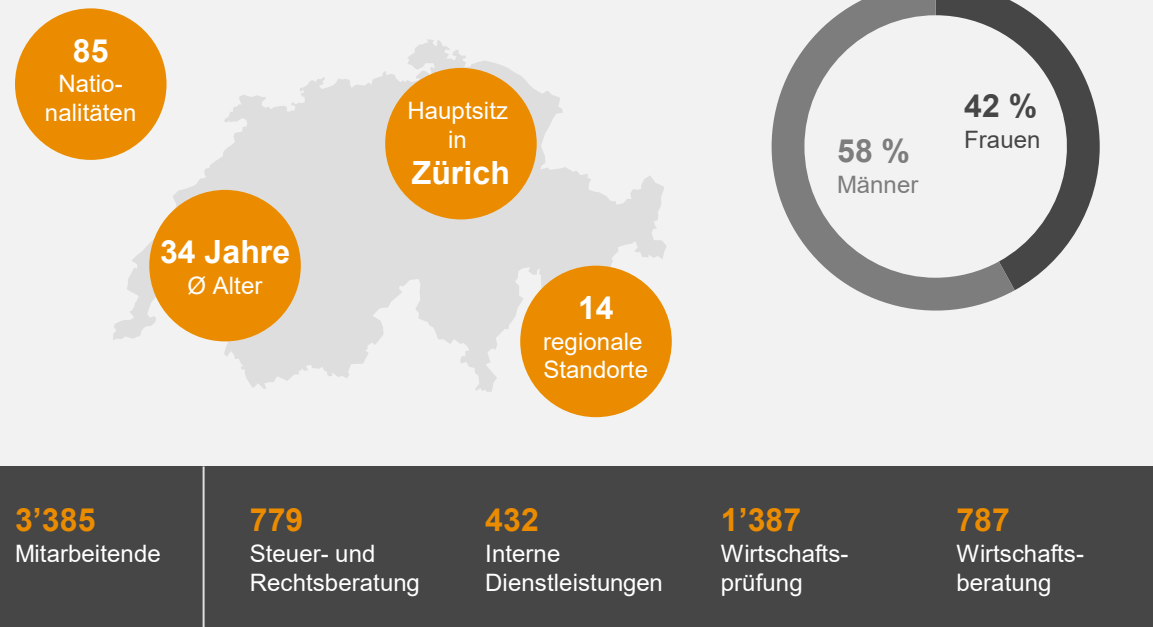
85
Nationalitäten

Hauptsitz
in
Zürich

34 Jahre
Ø Alter

14
regionale
Standorte

58 %
Männer

42 %
Frauen

3’385
Mitarbeitende

779
Steuer- und Rechtsberatung

432
Interne Dienstleistungen

1’387
Wirtschaftsprüfung

787
Wirtschaftsberatung